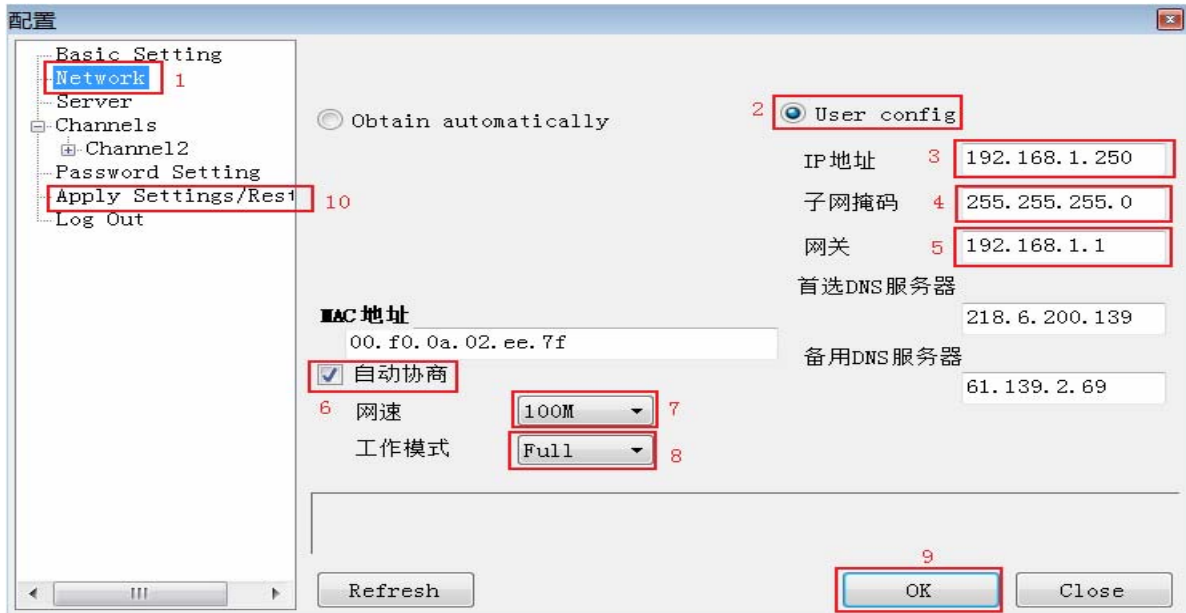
配置

Basic Setting
Network 1
Server
Channels
Channel2
Password Setting
Apply Settings/Rest 10
Log Out

Obtain automatically

2 User config

IP地址 3 192.168.1.250

子网掩码 4 255.255.255.0

网关 5 192.168.1.1

首选DNS服务器
218.6.200.139

MAC地址
00.f0.0a.02.ee.7f

备用DNS服务器
61.139.2.69

自动协商
6 网速 100M 7
工作模式 Full 8

Refresh

9
OK

Close